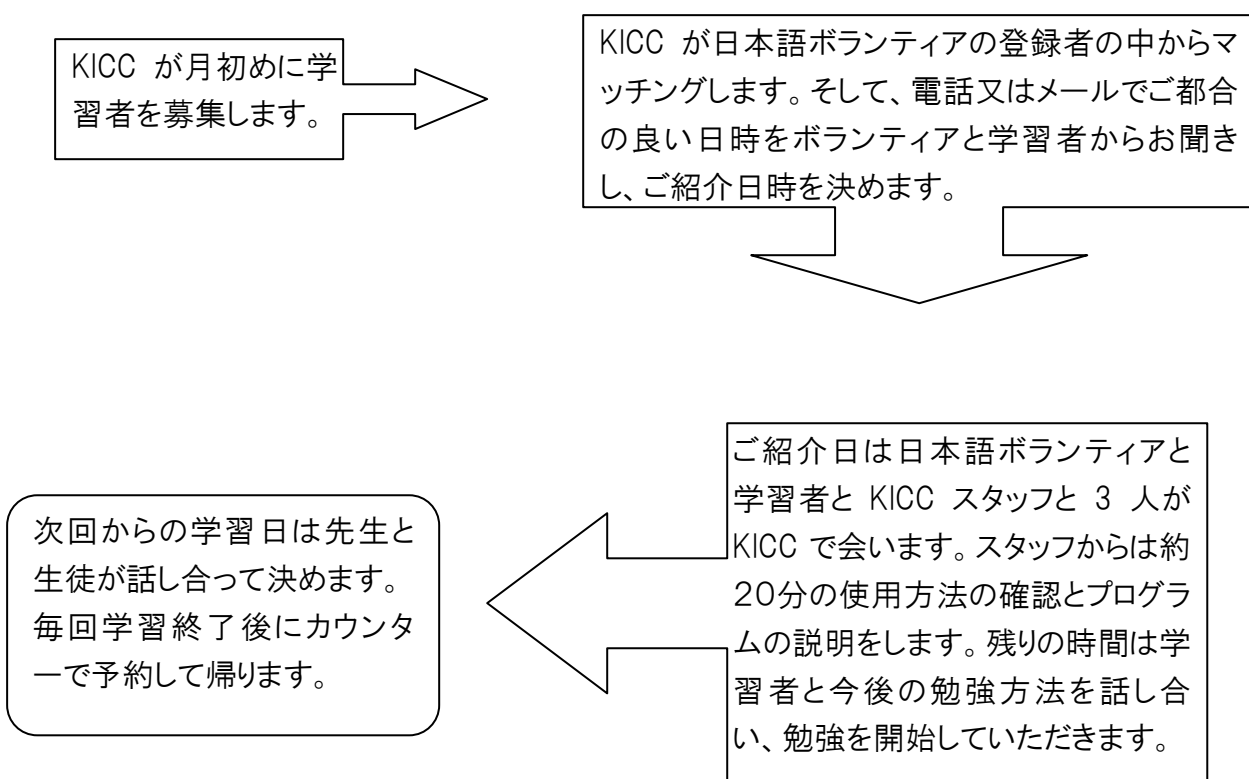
KICC が月初めに学習者を募集します。

KICC が日本語ボランティアの登録者の中からマッチングします。そして、電話又はメールでご都合の良い日時をボランティアと学習者からお聞きし、ご紹介日時を決めます。

ご紹介日は日本語ボランティアと学習者と KICC スタッフと 3 人が KICC で会います。スタッフからは約20分の使用方法の確認とプログラムの説明をします。残りの時間は学習者と今後の勉強方法を話し合い、勉強を開始していただきます。

次回からの学習日は先生と生徒が話し合って決めます。毎回学習終了後にカウンターで予約して帰ります。